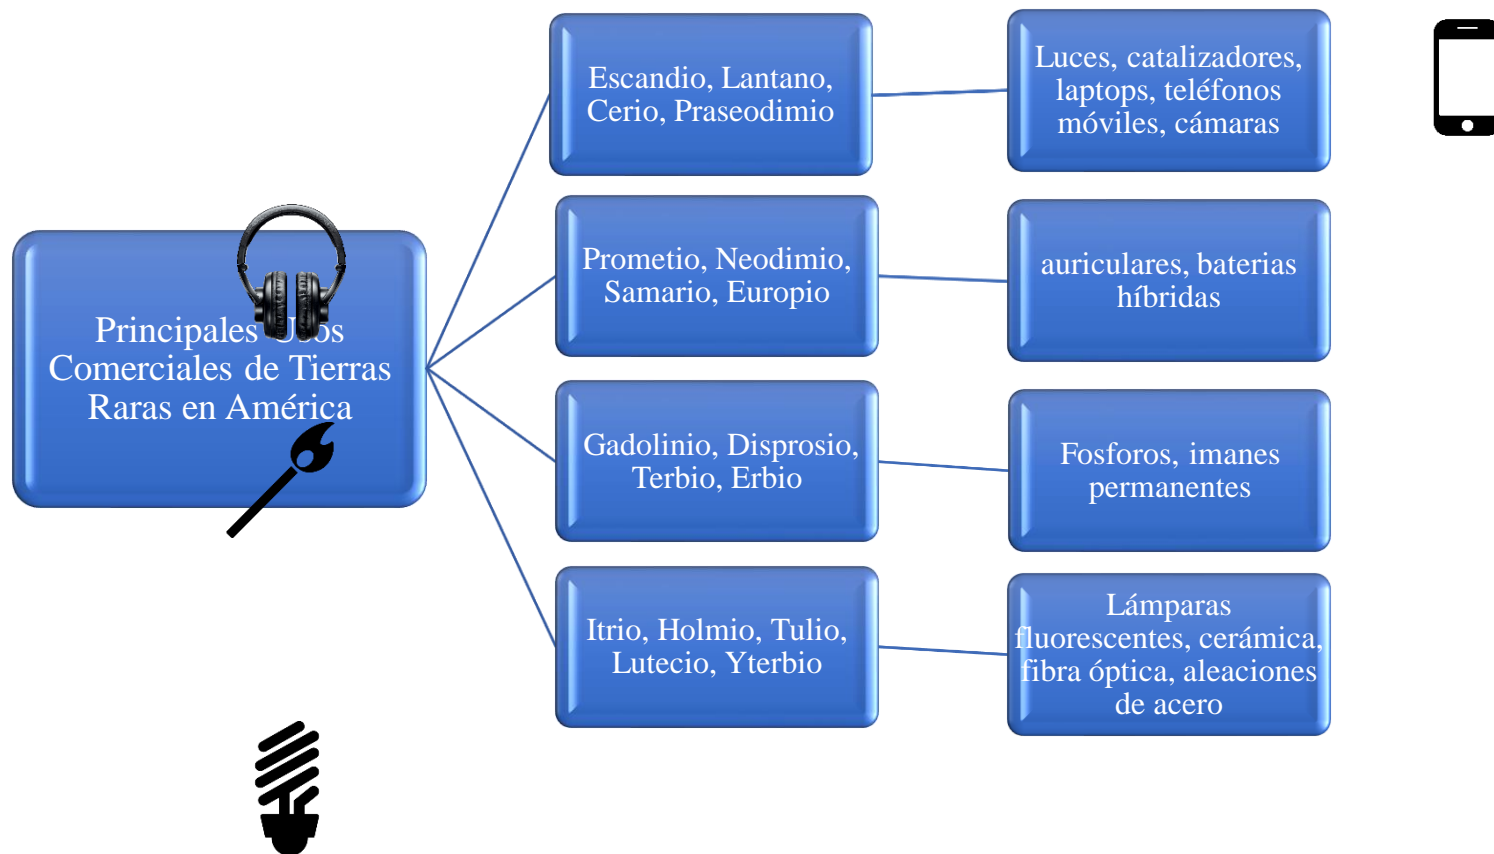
Principales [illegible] Comerciales de Tierras Raras en América

Escandio, Lantano, Cerio, Praseodimio

Luces, catalizadores, laptops, teléfonos móviles, cámaras

Prometio, Neodimio, Samario, Europio

auriculares, baterias híbridas

Gadolinio, Disprosio, Terbio, Erbio

Fosforos, imanes permanentes

Itrio, Holmio, Tulio, Lutecio, Yterbio

Lámparas fluorescentes, cerámica, fibra óptica, aleaciones de acero